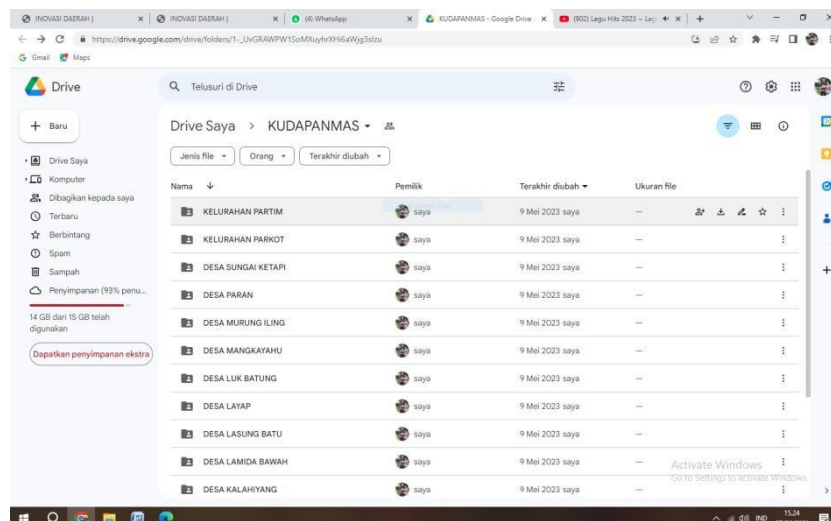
INOVASI DAERAH | × INOVASI DAERAH | × (4) WhatsApp × KUDAPANMAS - Google Drive × (902) Lagu Hits 2023 – Lag × +

https://drive.google.com/drive/folders/1-_UvGRAWPW1SoMXuyhrXH66aWjg3slzu

Gmail Maps

Drive

Telusuri di Drive

Baru

Drive Saya
Komputer
Dibagikan kepada saya
Terbaru
Berbintang
Spam
Sampah
Penyimpanan (93% penu...

14 GB dari 15 GB telah digunakan

Dapatkan penyimpanan ekstra

Drive Saya > KUDAPANMAS

Jenis file | Orang | Terakhir diubah

| Nama | Pemilik | Terakhir diubah | Ukuran file |
|---|---|---|---|
| KELURAHAN PARTIM | saya | 9 Mei 2023 saya | — |
| KELURAHAN PARKOT | saya | 9 Mei 2023 saya | — |
| DESA SUNGAI KETAPI | saya | 9 Mei 2023 saya | — |
| DESA PARAN | saya | 9 Mei 2023 saya | — |
| DESA MURUNG ILING | saya | 9 Mei 2023 saya | — |
| DESA MANGKAYAHU | saya | 9 Mei 2023 saya | — |
| DESA LUK BATUNG | saya | 9 Mei 2023 saya | — |
| DESA LAYAP | saya | 9 Mei 2023 saya | — |
| DESA LASUNG BATU | saya | 9 Mei 2023 saya | — |
| DESA LAMIDA BAWAH | saya | 9 Mei 2023 saya | — |
| DESA KALAHIYANG | saya | 9 Mei 2023 saya | — |

Activate Windows
Go to Settings to activate Windows.

IND 15.24